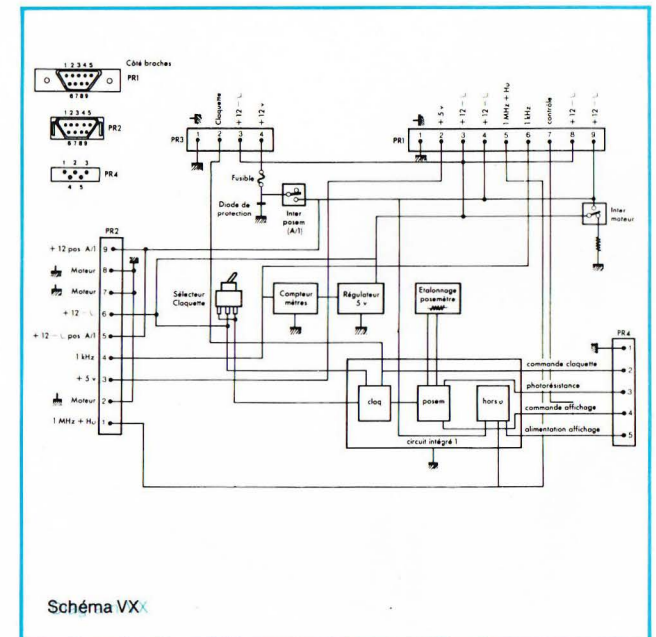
Côté broches
PR1
1 2 3 4 5
6 7 8 9
PR2
1 2 3 4 5
6 7 8 9
PR4
1 2 3
4 5

PR3
Claquette
+ 12 ⎍
+ 12 v
1 2 3 4

PR1
+ 5 v
+ 12 ⎍
+ 12 ⎍
1 MHz + Hu
1 kHz
contrôle
+ 12 ⎍
+ 12 ⎍
1 2 3 4 5 6 7 8 9

Fusible
Diode de protection
Inter posem (A/1)
Inter moteur

PR2
+ 12 pos A/1 9
Moteur 8
Moteur 7
+ 12 ⎍ 6
+ 12 ⎍ pos A/1 5
1 kHz 4
+ 5 v 3
Moteur 2
1 MHz + Hu 1

Sélecteur Claquette
Compteur mètres
Régulateur 5 v
Etalonnage posemètre

cloq
posem
hors u
circuit intégré 1

PR4
1
commande claquette 2
photorésistance 3
commande affichage 4
alimentation affichage 5

Schéma VXX